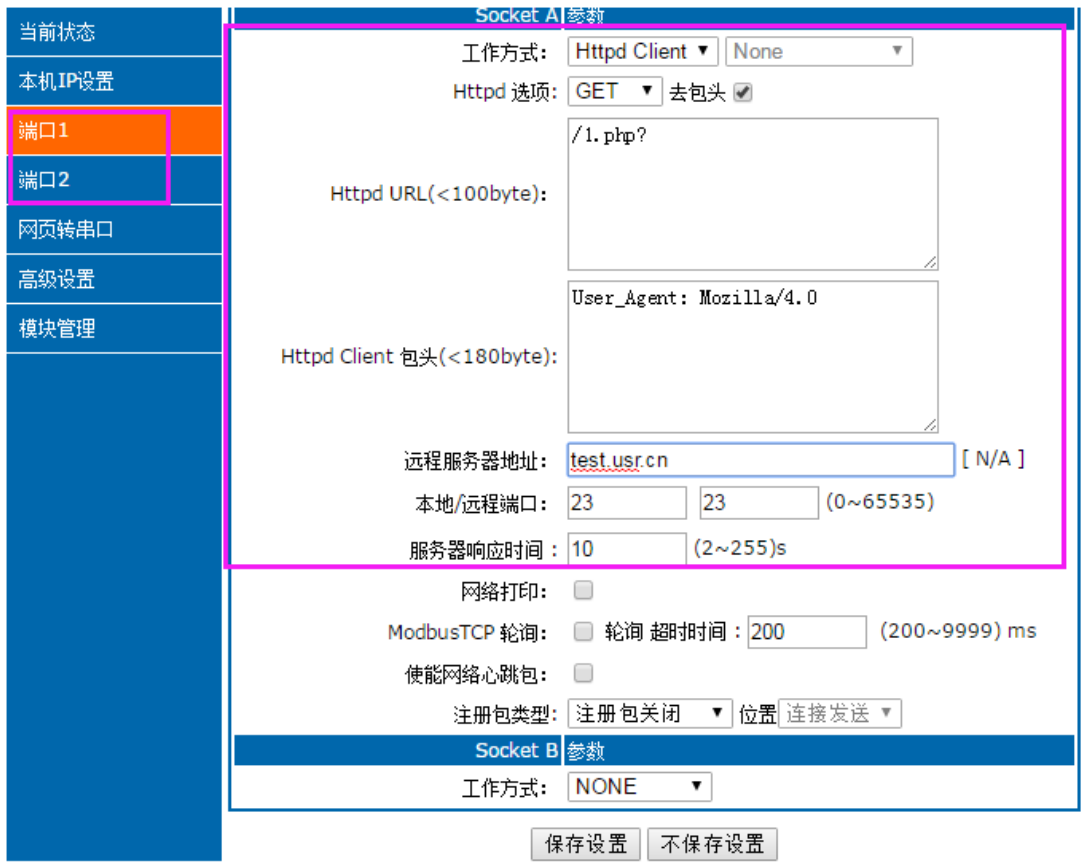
当前状态
本机IP设置
端口1
端口2
网页转串口
高级设置
模块管理

Socket A 参数

工作方式: Httpd Client ▼ None ▼
Httpd 选项: GET ▼ 去包头 ☑
Httpd URL(<100byte): /1.php?
Httpd Client 包头(<180byte): User_Agent: Mozilla/4.0
远程服务器地址: test.usr.cn [ N/A ]
本地/远程端口: 23 23 (0~65535)
服务器响应时间 : 10 (2~255)s
网络打印: ☐
ModbusTCP 轮询: ☐ 轮询 超时时间 : 200 (200~9999) ms
使能网络心跳包: ☐
注册包类型: 注册包关闭 ▼ 位置 连接发送 ▼

Socket B 参数

工作方式: NONE ▼

保存设置 不保存设置